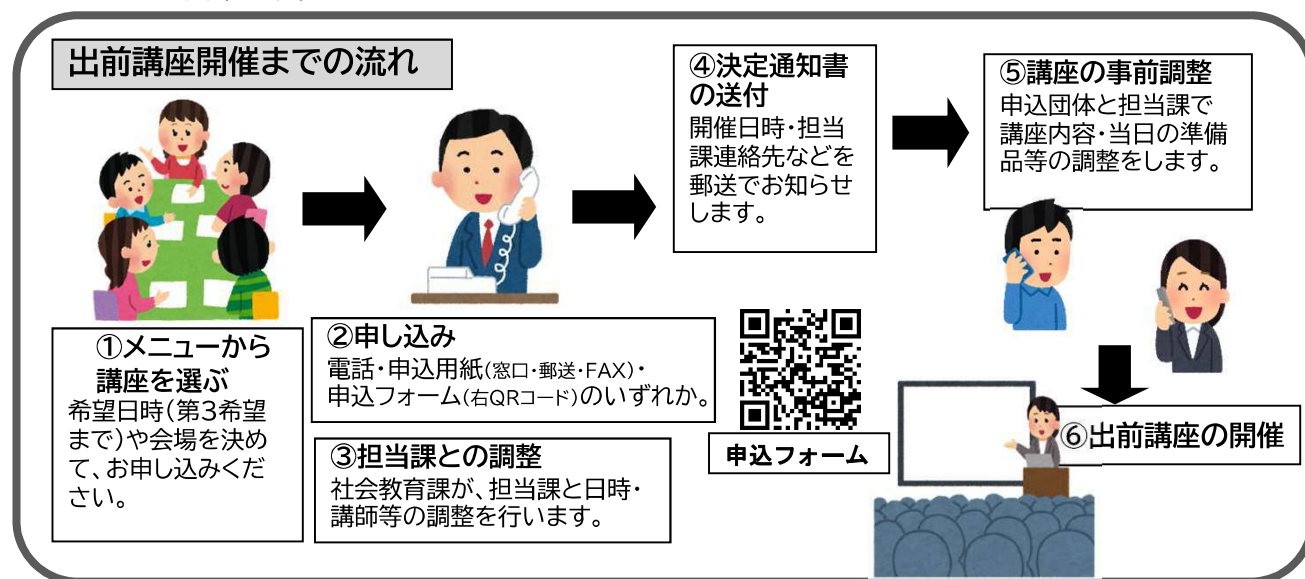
出前講座開催までの流れ

①メニューから講座を選ぶ
希望日時(第3希望まで)や会場を決めて、お申し込みください。

②申し込み
電話・申込用紙(窓口・郵送・FAX)・申込フォーム(右QRコード)のいずれか。

申込フォーム

③担当課との調整
社会教育課が、担当課と日時・講師等の調整を行います。

④決定通知書の送付
開催日時・担当課連絡先などを郵送でお知らせします。

⑤講座の事前調整
申込団体と担当課で講座内容・当日の準備品等の調整をします。

⑥出前講座の開催